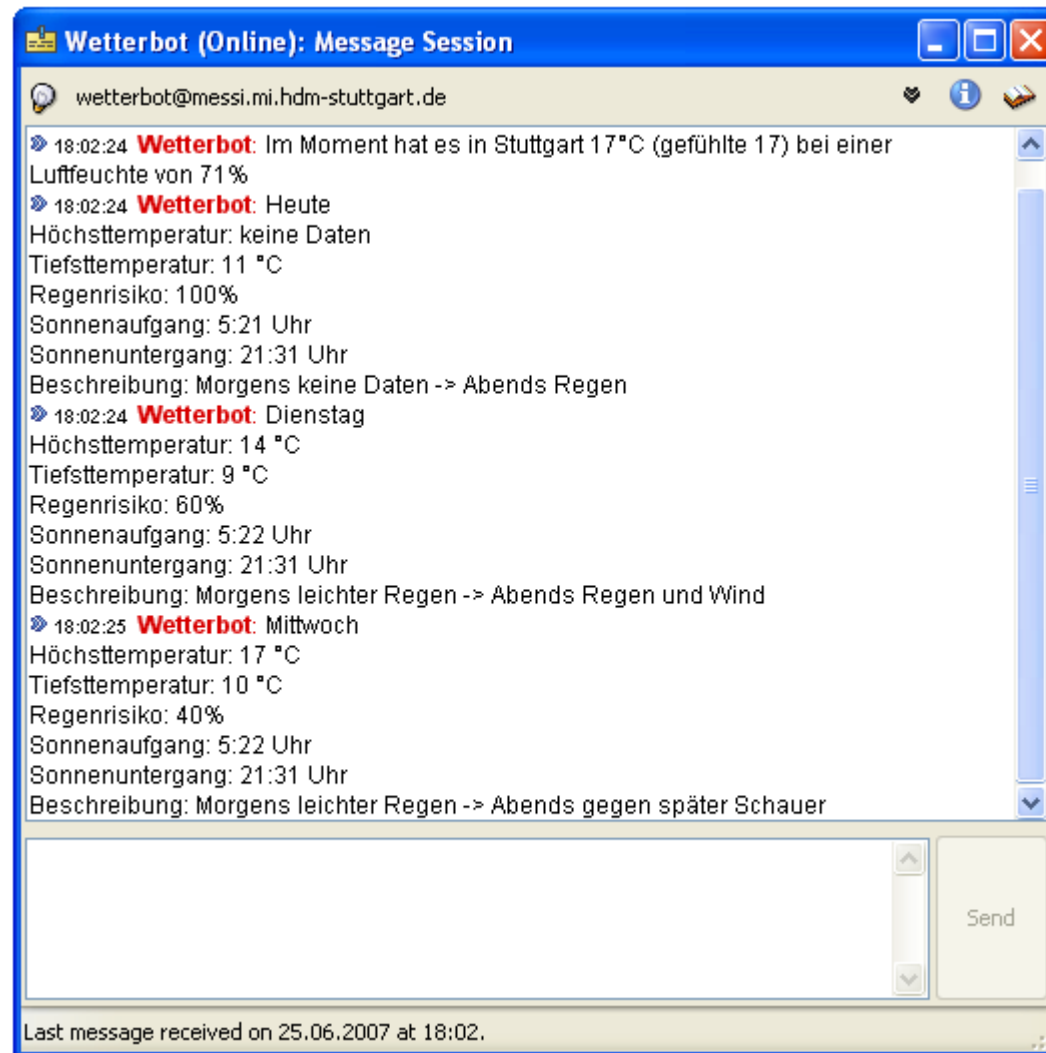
Wetterbot (Online): Message Session

wetterbot@messi.mi.hdm-stuttgart.de

18:02:24 Wetterbot: Im Moment hat es in Stuttgart 17°C (gefühlte 17) bei einer Luftfeuchte von 71%

18:02:24 Wetterbot: Heute
Höchsttemperatur: keine Daten
Tiefsttemperatur: 11 °C
Regenrisiko: 100%
Sonnenaufgang: 5:21 Uhr
Sonnenuntergang: 21:31 Uhr
Beschreibung: Morgens keine Daten -> Abends Regen

18:02:24 Wetterbot: Dienstag
Höchsttemperatur: 14 °C
Tiefsttemperatur: 9 °C
Regenrisiko: 60%
Sonnenaufgang: 5:22 Uhr
Sonnenuntergang: 21:31 Uhr
Beschreibung: Morgens leichter Regen -> Abends Regen und Wind

18:02:25 Wetterbot: Mittwoch
Höchsttemperatur: 17 °C
Tiefsttemperatur: 10 °C
Regenrisiko: 40%
Sonnenaufgang: 5:22 Uhr
Sonnenuntergang: 21:31 Uhr
Beschreibung: Morgens leichter Regen -> Abends gegen später Schauer

Send

Last message received on 25.06.2007 at 18:02.